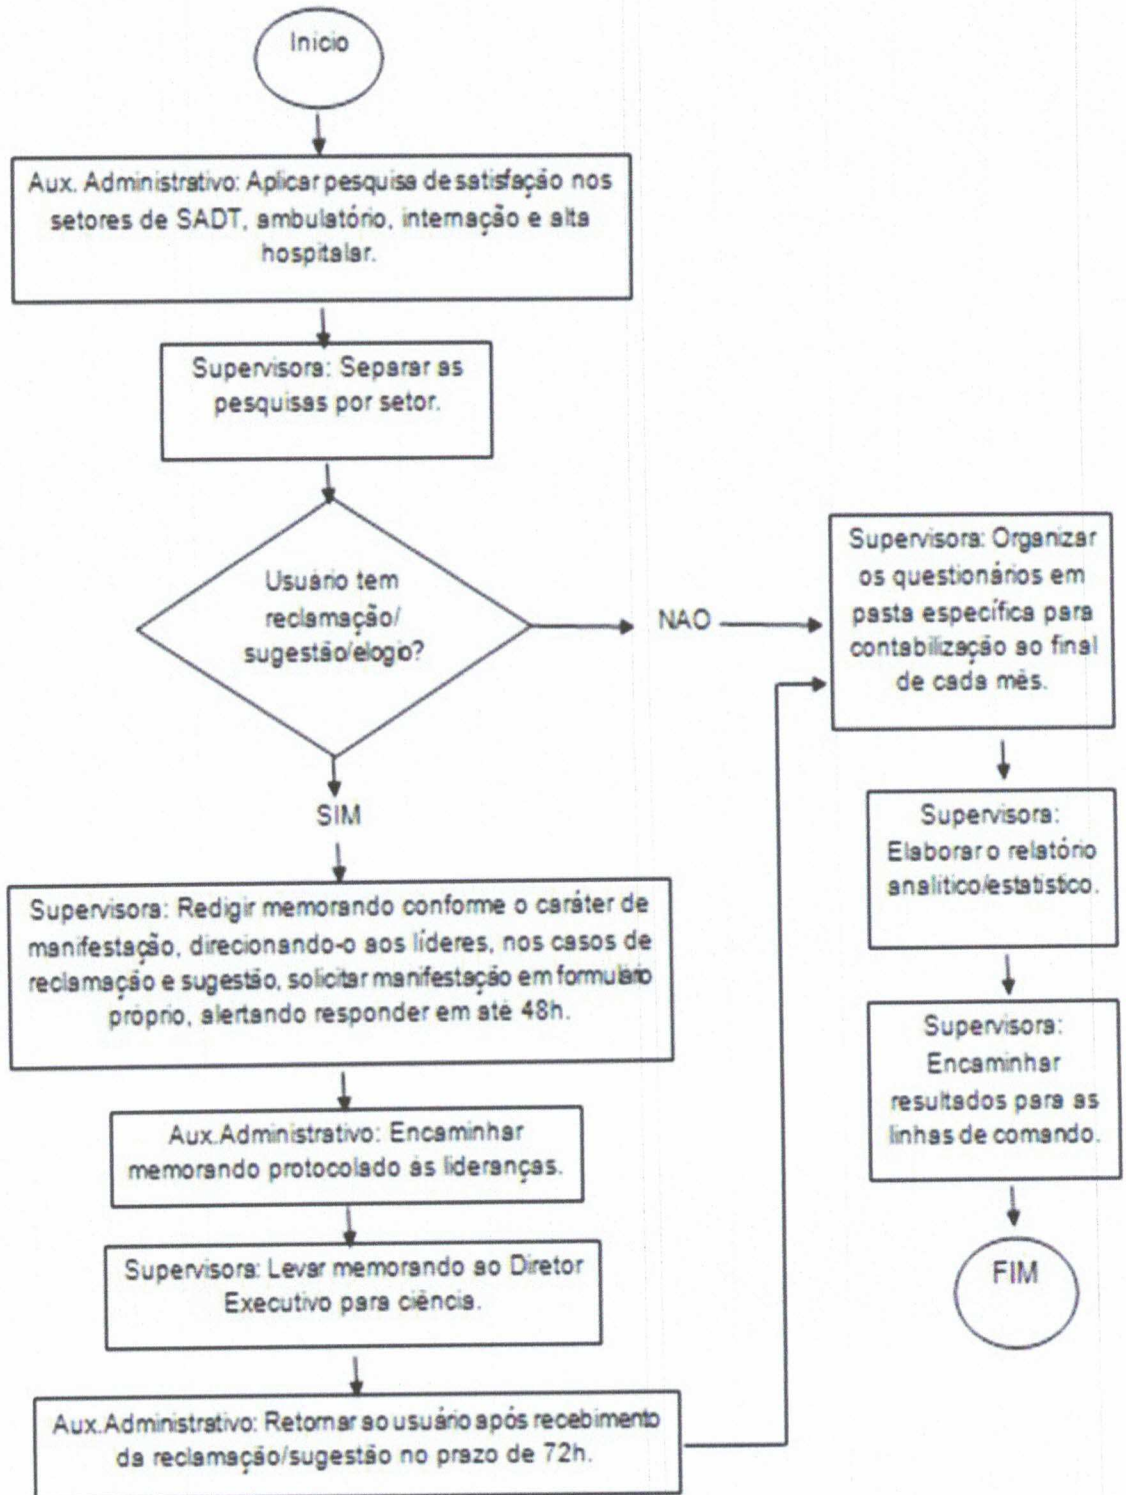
Inicio

Aux. Administrativo: Aplicar pesquisa de satisfação nos setores de SADT, ambulatório, internação e alta hospitalar.

Supervisora: Separar as pesquisas por setor.

Usuário tem reclamação/ sugestão/elogio?

NAO

Supervisora: Organizar os questionários em pasta específica para contabilização ao final de cada mês.

SIM

Supervisora: Redigir memorando conforme o caráter de manifestação, direcionando-o aos líderes, nos casos de reclamação e sugestão, solicitar manifestação em formulário próprio, alertando responder em até 48h.

Aux.Administrativo: Encaminhar memorando protocolado às lideranças.

Supervisora: Levar memorando ao Diretor Executivo para ciência.

Aux.Administrativo: Retornar ao usuário após recebimento da reclamação/sugestão no prazo de 72h.

Supervisora: Elaborar o relatório analítico/estatístico.

Supervisora: Encaminhar resultados para as linhas de comando.

FIM